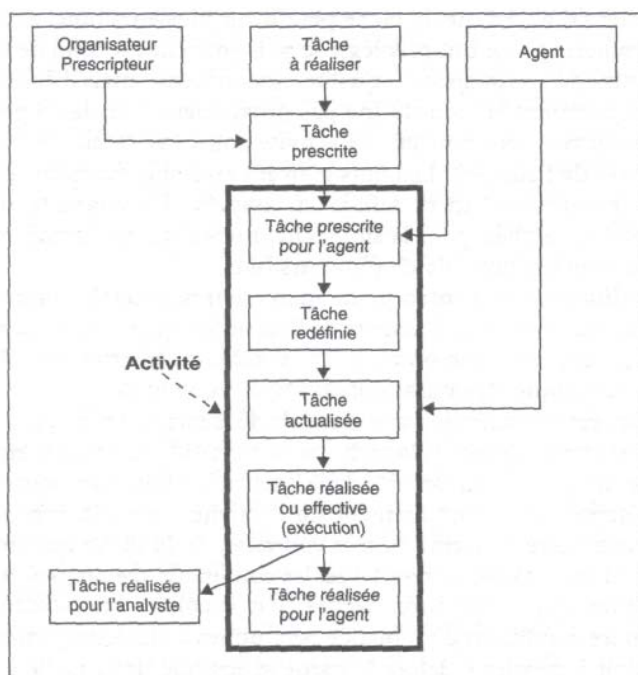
Organisateur Prescripteur

Tâche à réaliser

Agent

Tâche prescrite

Tâche prescrite pour l'agent

Tâche redéfinie

Activité

Tâche actualisée

Tâche réalisée ou effective (exécution)

Tâche réalisée pour l'analyste

Tâche réalisée pour l'agent